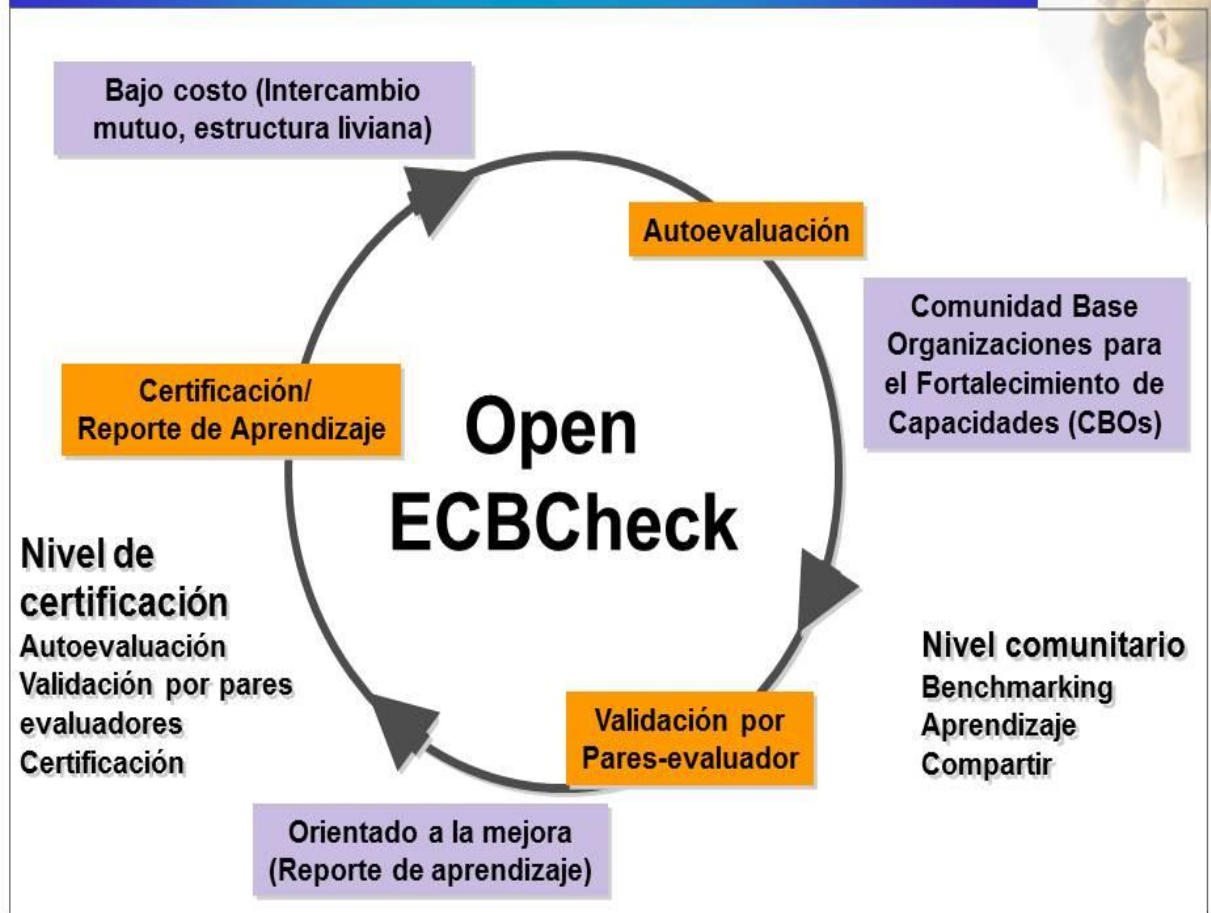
Bajo costo (Intercambio mutuo, estructura liviana)

Autoevaluación

Comunidad Base Organizaciones para el Fortalecimiento de Capacidades (CBOs)

Certificación/ Reporte de Aprendizaje

Open ECBCheck

Nivel de certificación
Autoevaluación
Validación por pares evaluadores
Certificación

Nivel comunitario
Benchmarking
Aprendizaje
Compartir

Validación por Pares-evaluador

Orientado a la mejora (Reporte de aprendizaje)